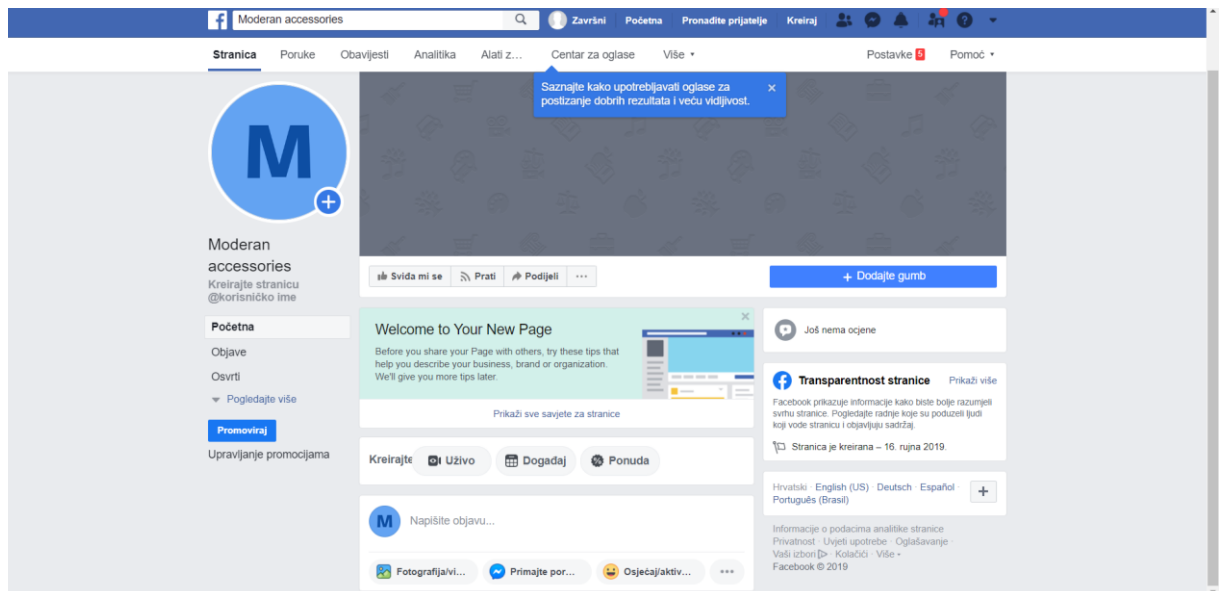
Moderan accessories

Završni Početna Pronađite prijatelje Kreiraj

Stranica Poruke Obavijesti Analitika Alati z... Centar za oglase Više ▾ Postavke 5 Pomoć ▾

Saznajte kako upotrebljavati oglase za postizanje dobrih rezultata i veću vidljivost. ×

M

Moderan accessories
Kreirajte stranicu @korisničko ime

Početna
Objave
Osvrti
Pogledajte više

Promoviraj
Upravljanje promocijama

Sviđa mi se Prati Podijeli ···

+ Dodajte gumb

Welcome to Your New Page
Before you share your Page with others, try these tips that help you describe your business, brand or organization. We'll give you more tips later.

Prikaži sve savjete za stranice

Kreirajte Uživo Događaj Ponuda

M Napišite objavu...

Fotografija/vi... Primajte por... Osjećaj/aktiv... ···

Još nema ocjene

Transparentnost stranice Prikaži više
Facebook prikazuje informacije kako biste bolje razumjeli svrhu stranice. Pogledajte radnje koje su poduzeli ljudi koji vode stranicu i objavljuju sadržaj.

Stranica je kreirana – 16. rujna 2019.

Hrvatski · English (US) · Deutsch · Español · Português (Brasil)
+

Informacije o podacima analitike stranice
Privatnost · Uvjeti upotrebe · Oglašavanje · Vaši izbori · Kolačići · Više ·
Facebook © 2019